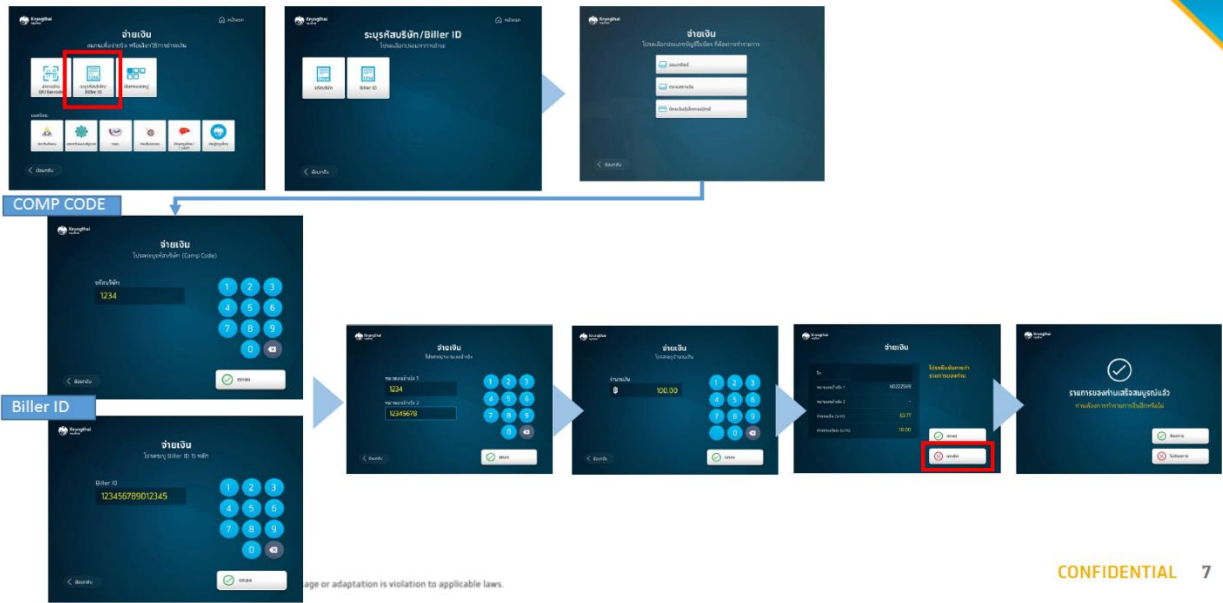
Krungthai

จ่ายเงิน

หน้าหลัก

ระบุรหัสบริษัท/Biller ID

หน้าหลัก

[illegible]

Biller ID

ย้อนกลับ

จ่ายเงิน

ย้อนกลับ

COMP CODE

จ่ายเงิน

โปรดระบุรหัสบริษัท (Comp Code)

1234

1 2 3
4 5 6
7 8 9
0

ย้อนกลับ

ตกลง

Biller ID

จ่ายเงิน

Biller ID

123456789012345

1 2 3
4 5 6
7 8 9
0

ย้อนกลับ

ตกลง

จ่ายเงิน

1234

12345678

1 2 3
4 5 6
7 8 9
0

ย้อนกลับ

ตกลง

จ่ายเงิน

฿ 100.00

1 2 3
4 5 6
7 8 9
0

ย้อนกลับ

ตกลง

จ่ายเงิน

ยกเลิก

รายการของท่านเสร็จสมบูรณ์แล้ว

age or adaptation is violation to applicable laws.

CONFIDENTIAL 7